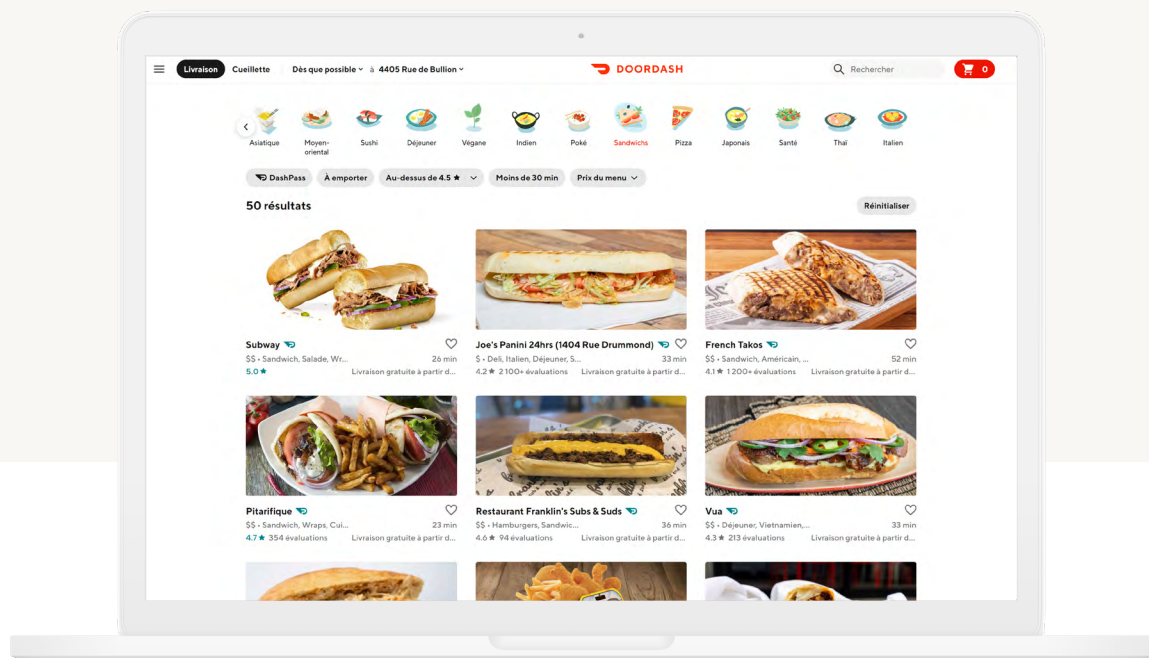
Livraison Cueillette Dès que possible à 4405 Rue de Bullion

DOORDASH

Rechercher 0

Asiatique Moyen-oriental Sushi Déjeuner Végane Indien Poké Sandwichs Pizza Japonais Santé Thaï Italien

DashPass À emporter Au-dessus de 4.5 ★ Moins de 30 min Prix du menu

50 résultats

Réinitialiser

Subway
$$ • Sandwich, Salade, Wr... 26 min
5.0 ★

Joe's Panini 24hrs (1404 Rue Drummond)
$ • Deli, Italien, Déjeuner, S... 33 min
4.2 ★ 2 100+ évaluations Livraison gratuite à partir d...

French Takos
$$ • Sandwich, Américain, ... 52 min
4.1 ★ 1 200+ évaluations Livraison gratuite à partir d...

Livraison gratuite à partir d...

Pitarifique
$$ • Sandwich, Wraps, Cui... 23 min
4.7 ★ 354 évaluations Livraison gratuite à partir d...

Restaurant Franklin's Subs & Suds
$$ • Hamburgers, Sandwic... 36 min
4.6 ★ 94 évaluations Livraison gratuite à partir d...

Vua
$$ • Déjeuner, Vietnamien,... 33 min
4.3 ★ 213 évaluations Livraison gratuite à partir d...